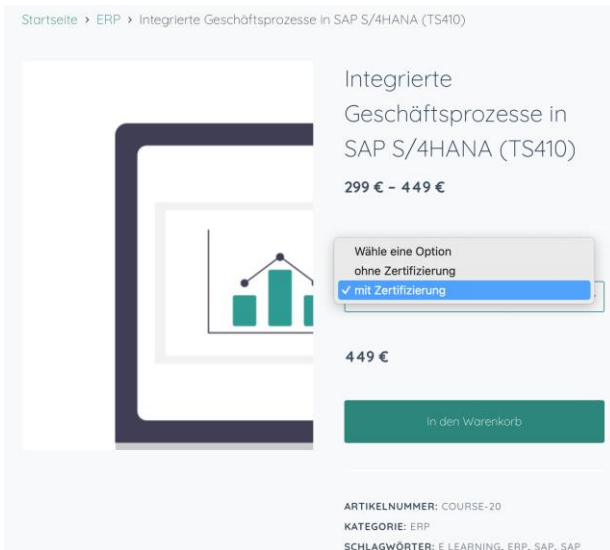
Startseite › ERP › Integrierte Geschäftsprozesse in SAP S/4HANA (TS410)

Integrierte Geschäftsprozesse in SAP S/4HANA (TS410)

299 € – 449 €

Wähle eine Option
ohne Zertifizierung
✓ mit Zertifizierung

449 €

In den Warenkorb

ARTIKELNUMMER: COURSE-20
KATEGORIE: ERP
SCHLAGWÖRTER: E LEARNING, ERP, SAP, SAP